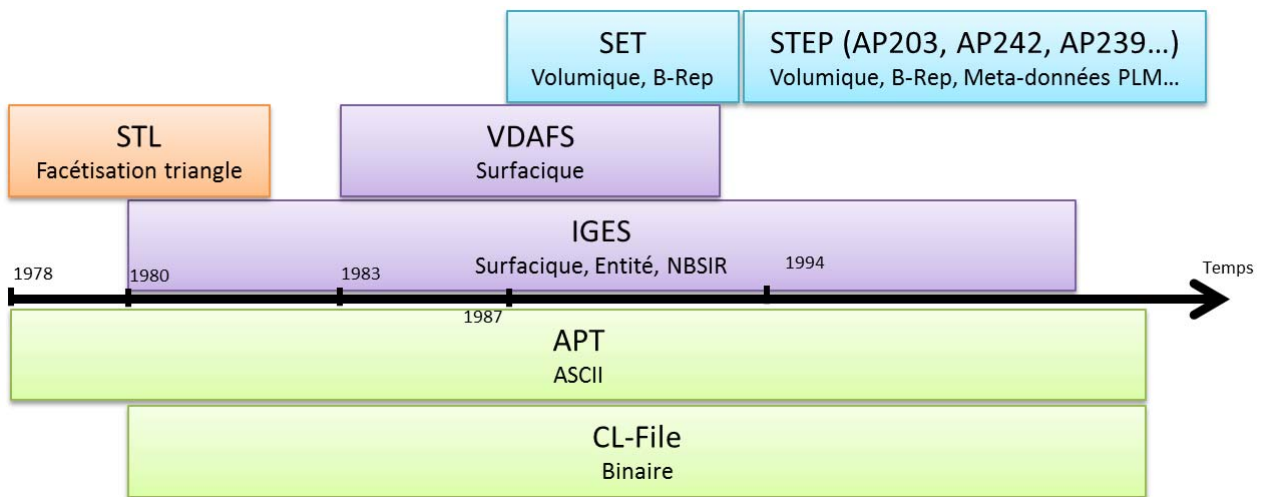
SET
Volumique, B-Rep

STEP (AP203, AP242, AP239…)
Volumique, B-Rep, Meta-données PLM…

STL
Facétisation triangle

VDAFS
Surfacique

IGES
Surfacique, Entité, NBSIR

1978
1980
1983
1987
1994
Temps

APT
ASCII

CL-File
Binaire